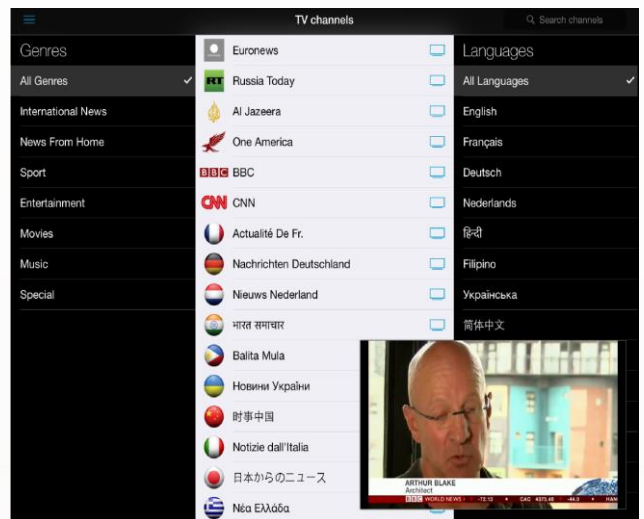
TV channels

Search channels

Genres

All Genres ✓

International News

News From Home

Sport

Entertainment

Movies

Music

Special

Euronews

RT Russia Today

Al Jazeera

One America

BBC BBC

CNN CNN

Actualité De Fr.

Nachrichten Deutschland

Nieuws Nederland

भारत समाचार

Balita Mula

Новини України

时事中国

Notizie dall'Italia

日本からのニュース

Νέα Ελλάδα

Languages

All Languages ✓

English

Français

Deutsch

Nederlands

हिन्दी

Filipino

Українська

简体中文

ARTHUR BLAKE
Architect

BBC WORLD NEWS

CAC 4373.46